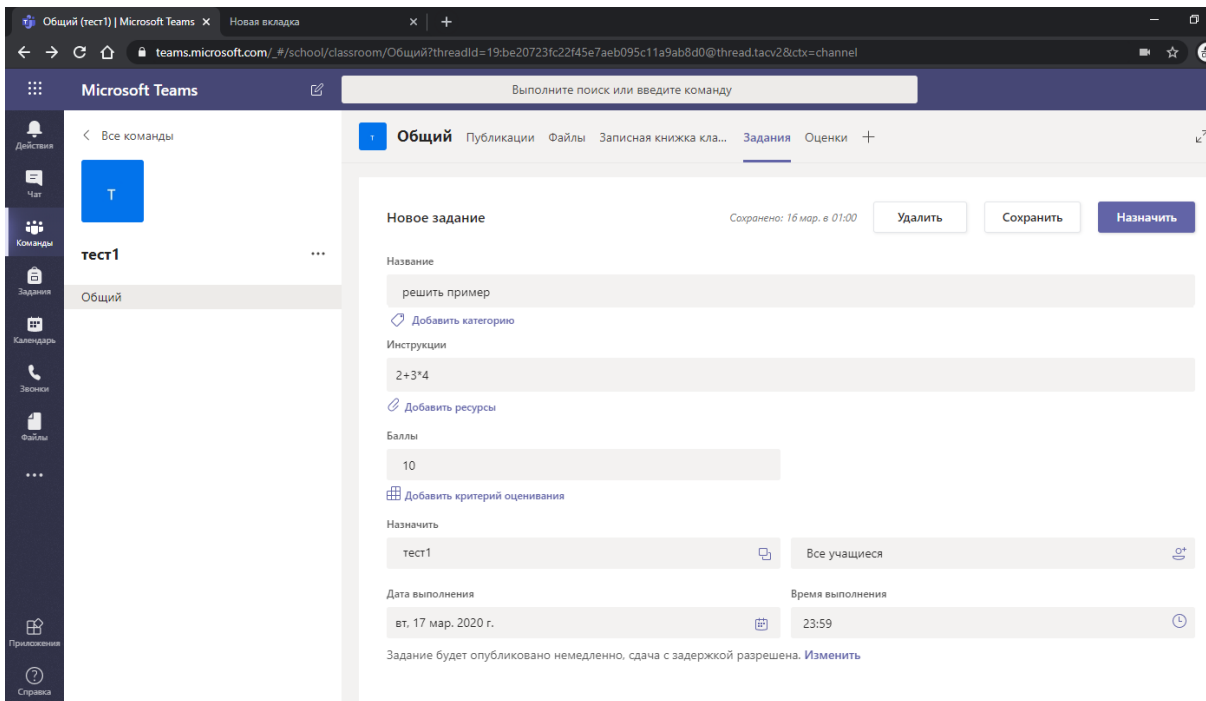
Общий (тест1) | Microsoft Teams ×   Новая вкладка ×   +

teams.microsoft.com/_#/school/classroom/Общий?threadId=19:be20723fc22f45e7aeb095c11a9ab8d0@thread.tacv2&ctx=channel

Microsoft Teams

Выполните поиск или введите команду

Действия
Чат
Команды
Задания
Календарь
Звонки
Файлы
...
Приложения
Справка

< Все команды

T

тест1 ...

Общий

T Общий Публикации Файлы Записная книжка кла... Задания Оценки +

Новое задание

Сохранено: 16 мар. в 01:00

Удалить

Сохранить

Назначить

Название

решить пример

Добавить категорию

Инструкции

2+3*4

Добавить ресурсы

Баллы

10

Добавить критерий оценивания

Назначить

тест1

Все учащиеся

Дата выполнения

вт, 17 мар. 2020 г.

Время выполнения

23:59

Задание будет опубликовано немедленно, сдача с задержкой разрешена. Изменить